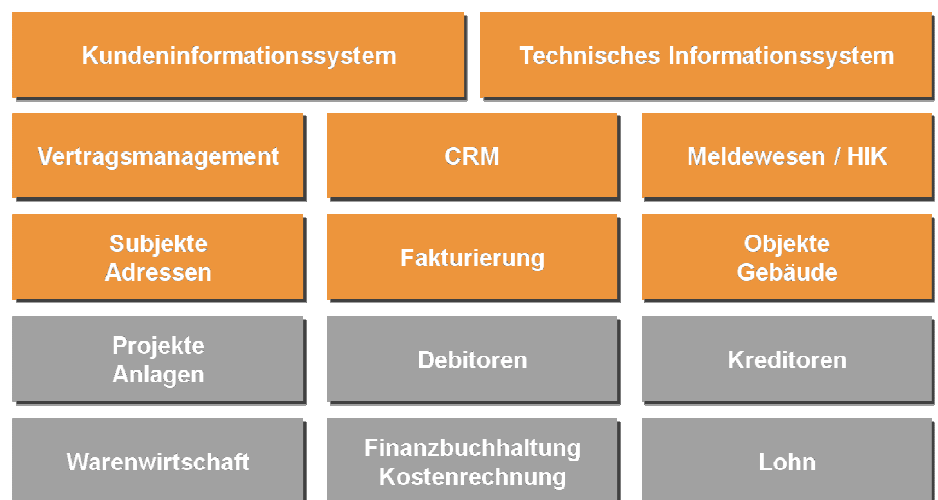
Kundeninformationssystem

Technisches Informationssystem

Vertragsmanagement

CRM

Meldewesen / HIK

Subjekte Adressen

Fakturierung

Objekte Gebäude

Projekte Anlagen

Debitoren

Kreditoren

Warenwirtschaft

Finanzbuchhaltung Kostenrechnung

Lohn